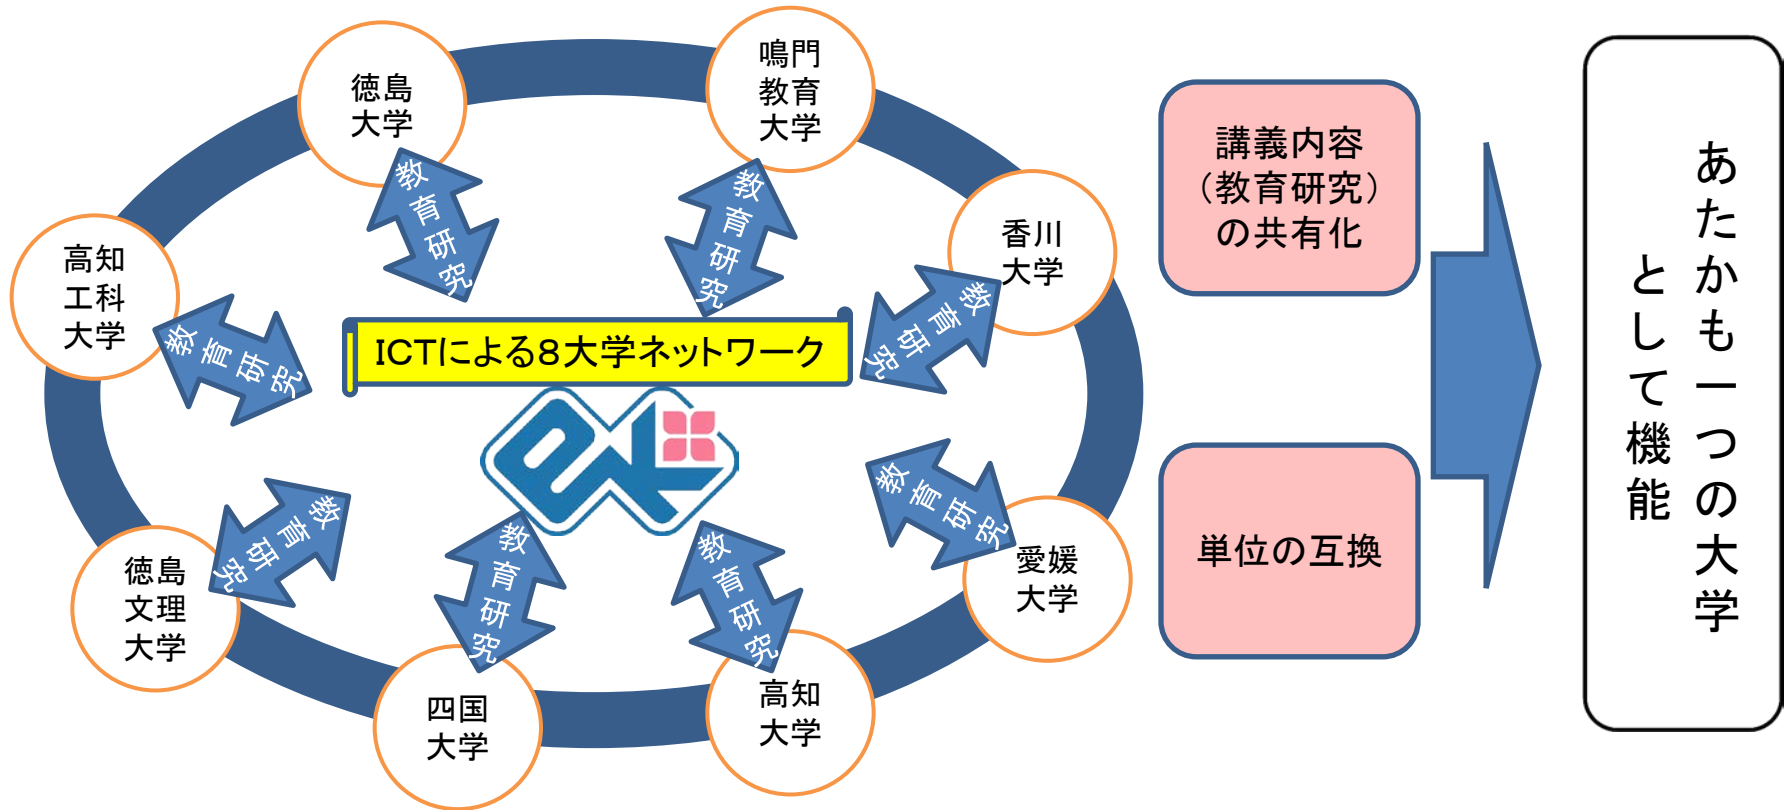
徳島大学

鳴門教育大学

香川大学

高知工科大学

ICTによる8大学ネットワーク

愛媛大学

徳島文理大学

四国大学

高知大学

教育研究

教育研究

教育研究

教育研究

教育研究

教育研究

教育研究

教育研究

講義内容（教育研究）の共有化

単位の互換

あたかも一つの大学として機能